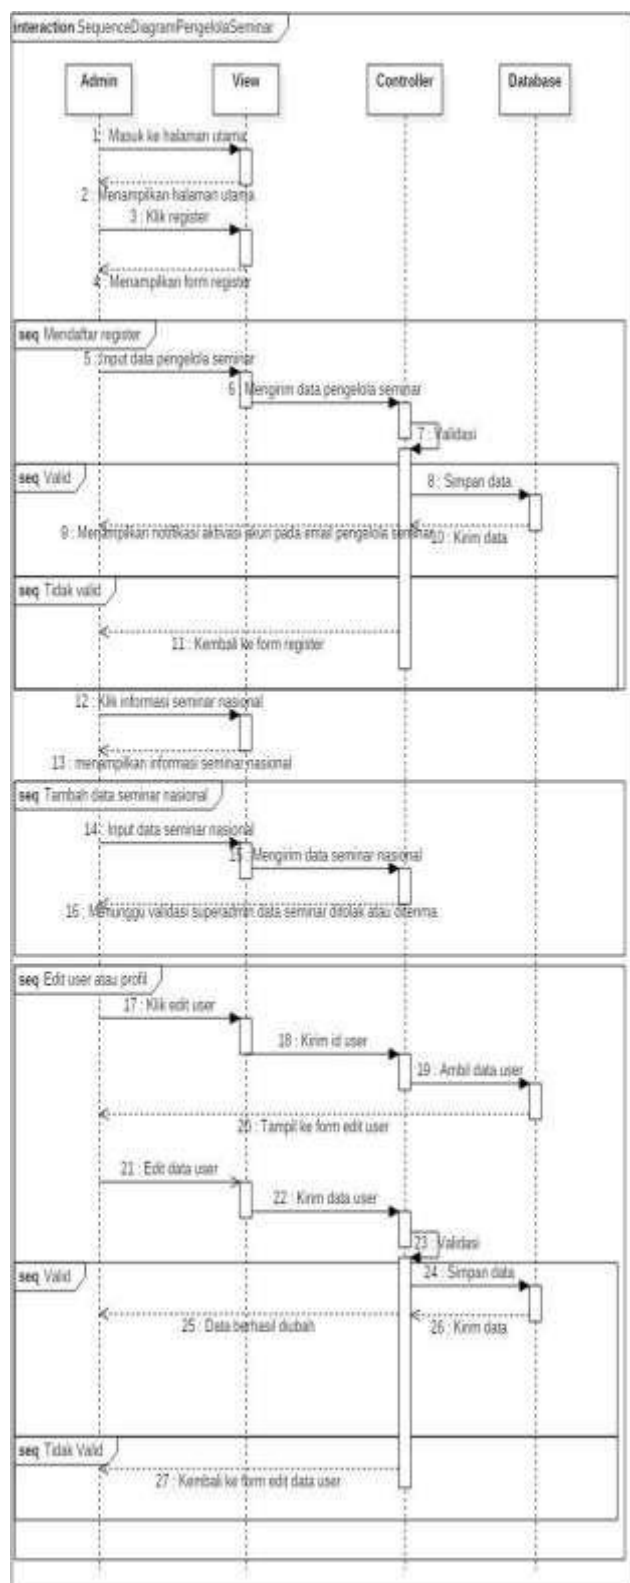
interaction SequenceDiagramPengelolaSeminar

Admin

View

Controller

Database

1 : Masuk ke halaman utama

2 : Menampilkan halaman utama

3 : Klik register

4 : Menampilkan form register

seq Mendaftar register

5 : Input data pengelola seminar

6 : Mengirim data pengelola seminar

7 : Validasi

seq Valid

8 : Simpan data

9 : Menampilkan notifikasi aktivasi akun pada email pengelola seminar

10 : Kirim data

seq Tidak valid

11 : Kembali ke form register

12 : Klik informasi seminar nasional

13 : menampilkan informasi seminar nasional

seq Tambah data seminar nasional

14 : Input data seminar nasional

15 : Mengirim data seminar nasional

16 : Menunggu validasi superadmin data seminar ditolak atau diterima

seq Edit user atau profil

17 : Klik edit user

18 : Kirim id user

19 : Ambil data user

20 : Tampil ke form edit user

21 : Edit data user

22 : Kirim data user

23 : Validasi

seq Valid

24 : Simpan data

25 : Data berhasil diubah

26 : Kirim data

seq Tidak Valid

27 : Kembali ke form edit data user